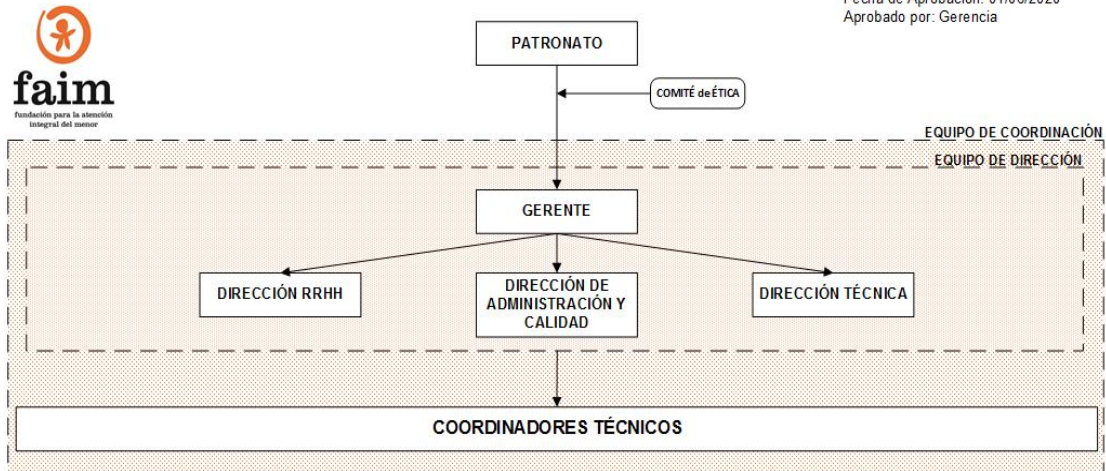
faim
fundación para la atención integral del menor

Fecha de Aprobación: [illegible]
Aprobado por: Gerencia

PATRONATO

COMITÉ de ÉTICA

EQUIPO DE COORDINACIÓN

EQUIPO DE DIRECCIÓN

GERENTE

DIRECCIÓN RRHH

DIRECCIÓN DE ADMINISTRACIÓN Y CALIDAD

DIRECCIÓN TÉCNICA

COORDINADORES TÉCNICOS